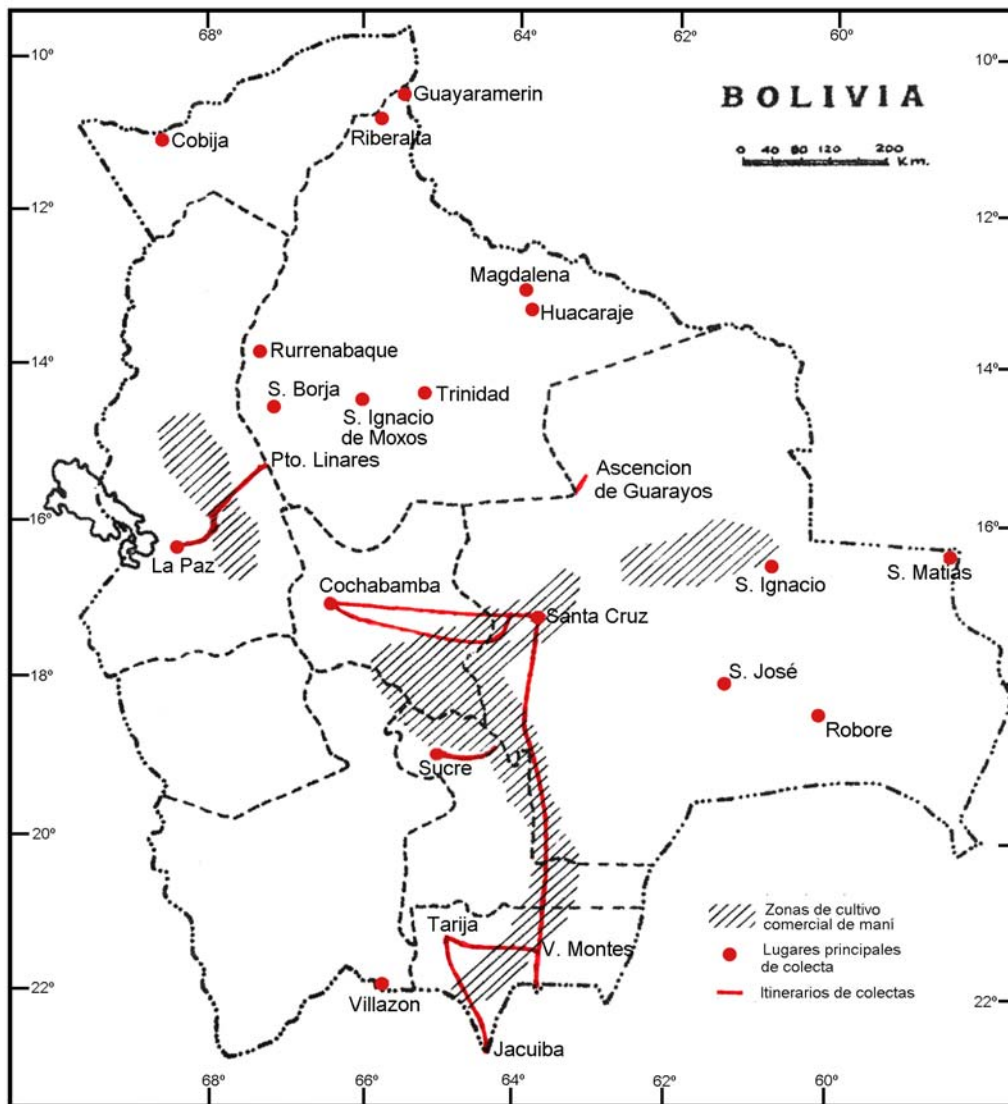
68º
66º
64º
62º
60º

10º
10º

BOLIVIA

0 40 80 120 200 Km.

Guayaramerin
Riberalta
Cobija

12º
12º

Magdalena
Huacaraje

Rurrenabaque

14º
14º

S. Borja
S. Ignacio de Moxos
Trinidad

Pto. Linares

Ascencion de Guarayos

16º
16º

La Paz

S. Ignacio
S. Matias

Cochabamba
Santa Cruz

18º

S. José
Robore

Sucre

20º

Tarija
V. Montes

Zonas de cultivo comercial de maní
Lugares principales de colecta
Itinerarios de colectas

22º
22º

Villazon
Jacuiba

68º
66º
64º
62º
60º